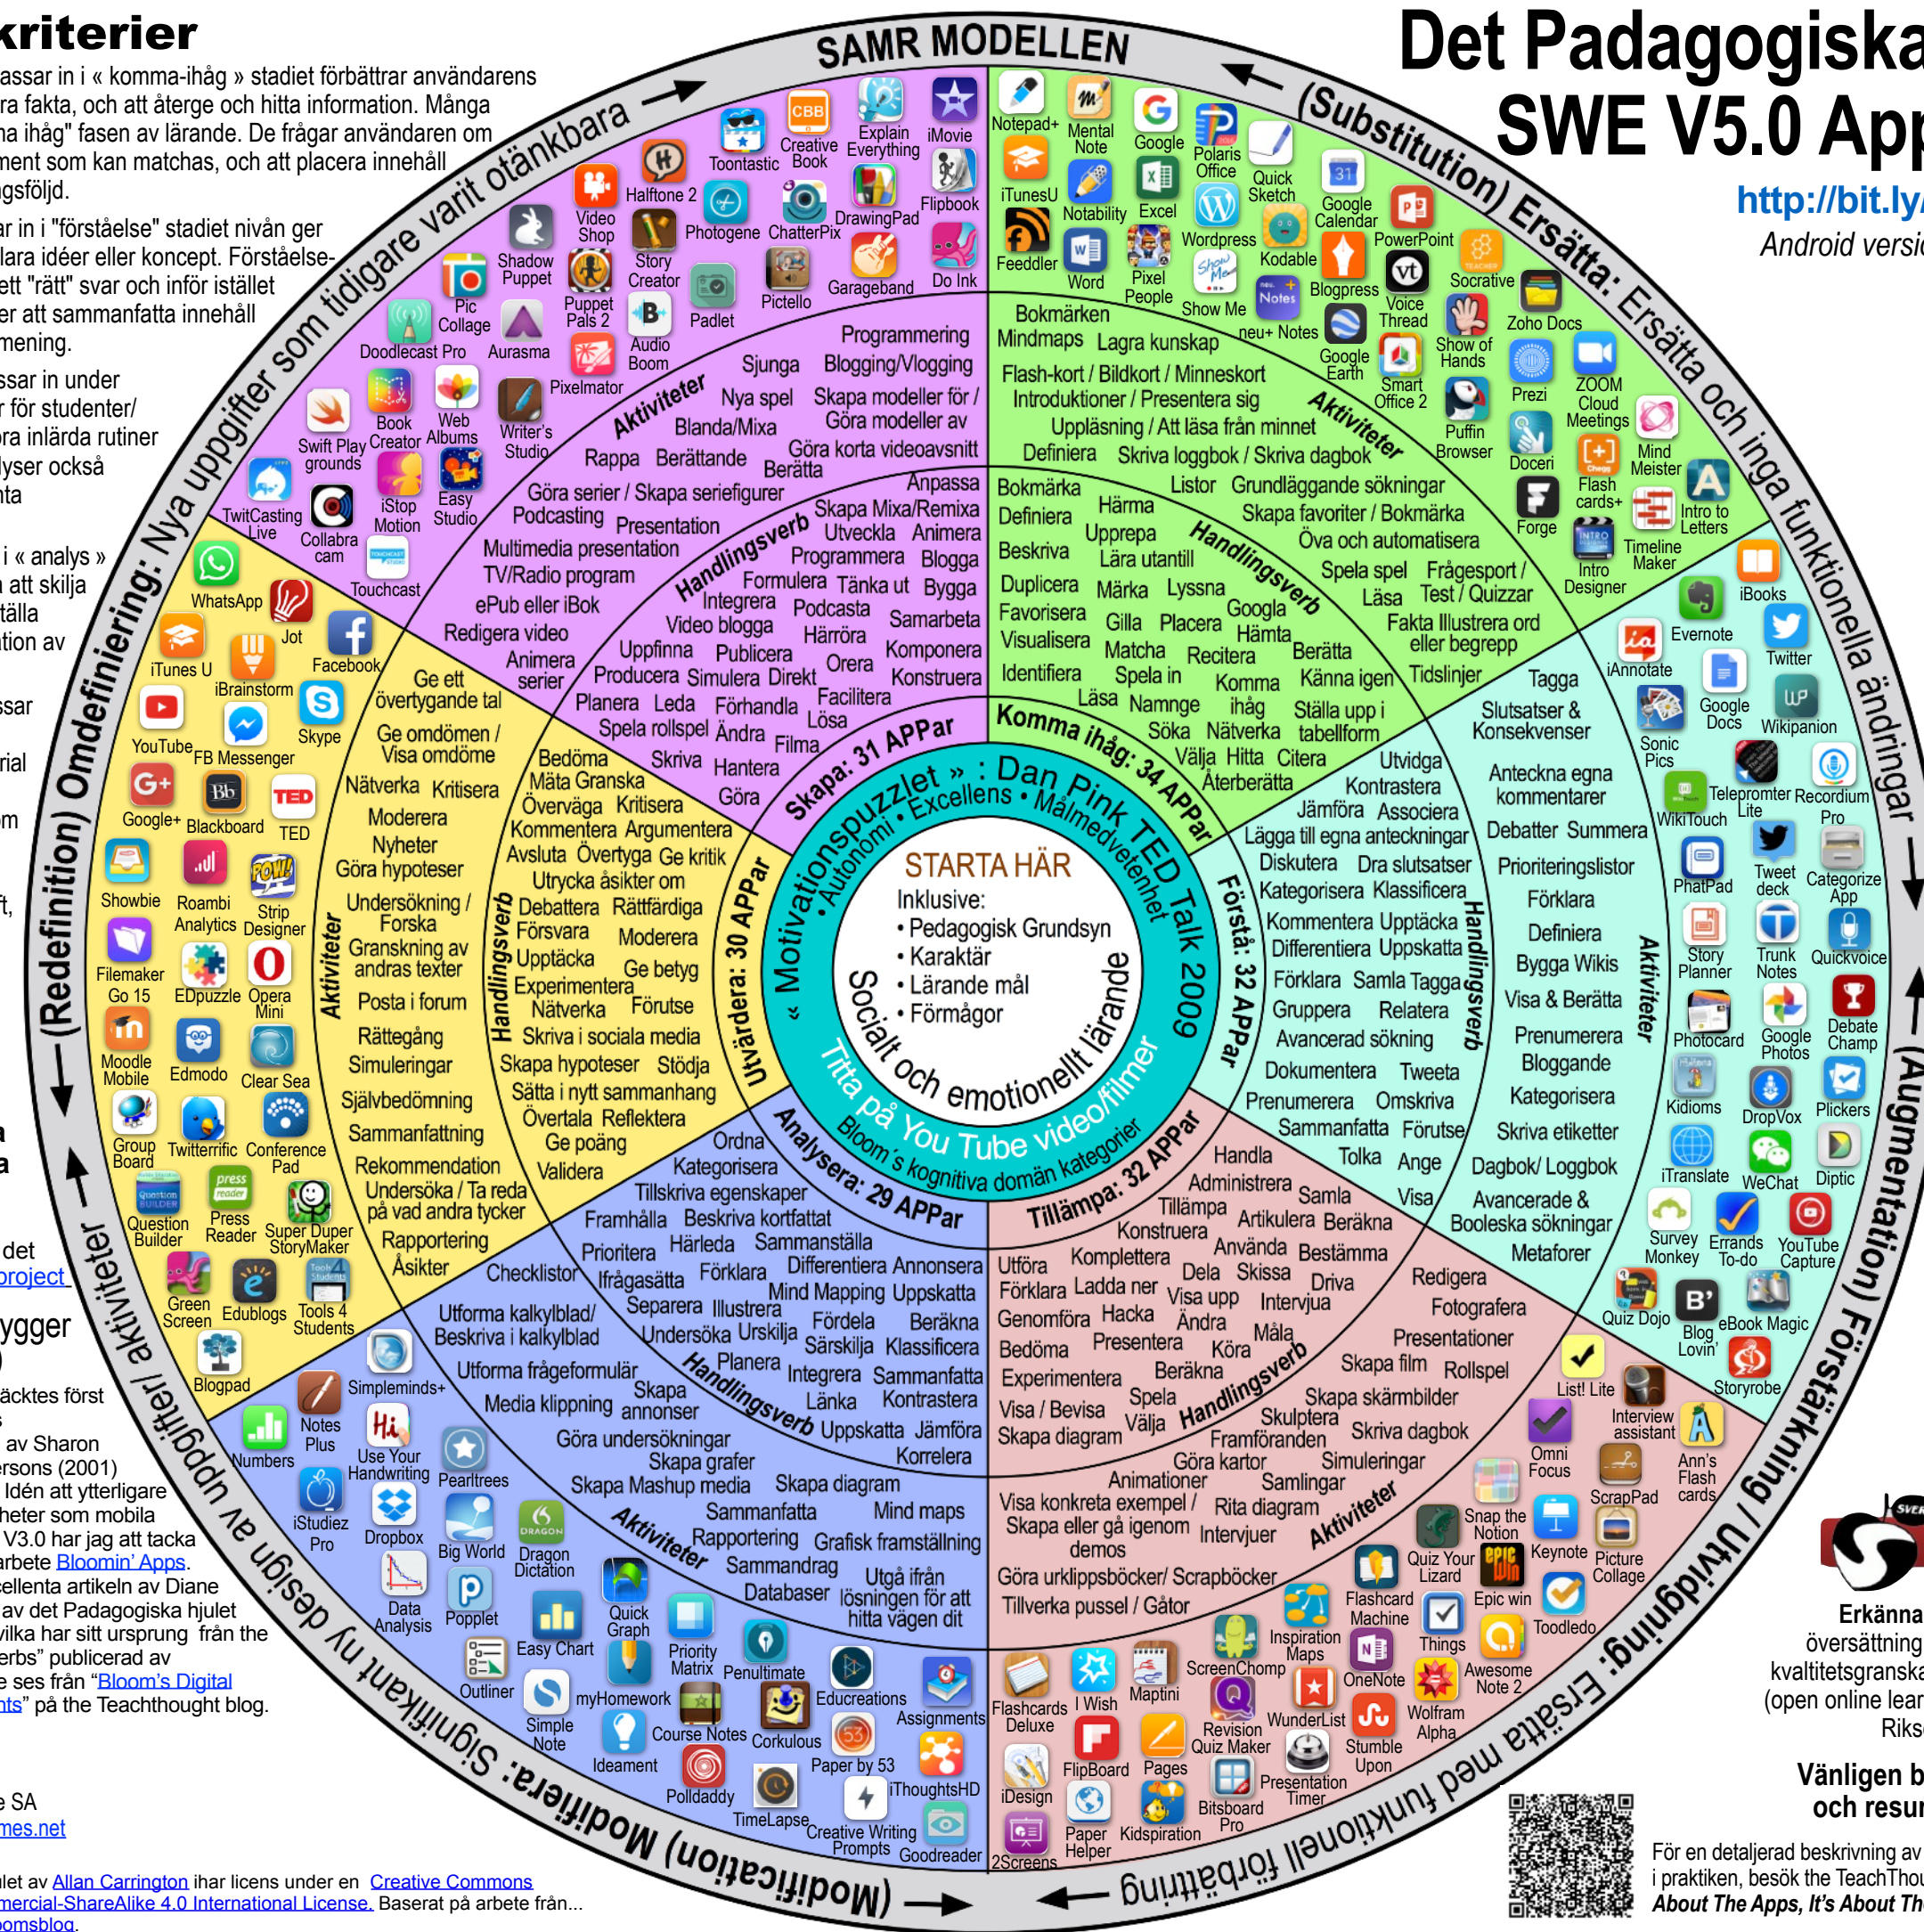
kriterier
assar in i « komma-ihåg » stadiet förbättrar användarens
ra fakta, och att återge och hitta information. Många
na ihåg" fasen av lärande. De frågar användaren om
ment som kan matchas, och att placera innehåll
gsföljd.
ar in i "förståelse" stadiet nivån ger
lara idéer eller koncept. Förståelse-
ett "rätt" svar och inför istället
er att sammanfatta innehåll
mening.
ssar in under
r för studenter/
ra inlärda rutiner
lyser också
nta
i « analys »
att skilja
tälla
tion av
ssar
rial
m
t,
det
project
ygger
äcktes först
av Sharon
rsons (2001)
Idén att ytterligare
heter som mobila
V3.0 har jag att tacka
arbete Bloomin' Apps.
ellenta artikeln av Diane
av det Padagogiska hjulet
vilka har sitt ursprung från the
erbs" publicerad av
e ses från "Bloom's Digital
nts" på the Teachthought blog.
e SA
mes.net
let av Allan Carrington ihar licens under en Creative Commons
mercial-ShareAlike 4.0 International License. Baserat på arbete från...
omsblog.

SAMR MODELLEN

Det Padagogiska
SWE V5.0 App
http://bit.ly/
Android versi

(Substitution) Ersätta: Ersätta och inga funktionella ändringar
(Augmentation) Förstärkning / Utvidgning: Ersätta med funktionell förbättring
(Modification) Modifiera: Signifikant ny design av uppgifter/ aktiviteter
(Redefinition) Omdefiniering: Nya uppgifter som tidigare varit otänkbara

Notepad+ Mental Note Google Polaris Office Quick Sketch iTunesU Notability Excel Google Calendar Feeddler Word Pixel People Wordpress Kodable PowerPoint Show Me Notes Blogpress Socrative Voice Thread Zoho Docs neu+ Notes Google Earth Smart Office 2 Show of Hands Prezi ZOOM Cloud Meetings Puffin Browser Doceri Flash cards+ Mind Meister Forge Intro Designer Timeline Maker Intro to Letters iBooks Evernote Twitter iAnnotate Google Docs Wikipanion Sonic Pics WikiTouch Teleprompter Lite Recordium Pro PhatPad Tweet deck Categorize App Story Planner Trunk Notes Quickvoice Photocard Google Photos Debate Champ Kidioms DropVox Plickers iTranslate WeChat Diptic Survey Monkey Errands To-do YouTube Capture Quiz Dojo Blog Lovin' eBook Magic Storyrobe List! Lite Interview assistant Omni Focus Ann's Flash cards ScrapPad Snap the Notion Keynote Picture Collage Quiz Your Lizard Epic win Toodledo Flashcard Machine Things Inspiration Maps OneNote Awesome Note 2 ScreenChomp Revision Quiz Maker WunderList Wolfram Alpha Stumble Upon Flashcards Deluxe I Wish Maptini FlipBoard Pages iDesign Paper Helper Kidspiration Bitsboard Pro Presentation Timer 2Screens Goodreader Creative Writing Prompts TimeLapse iThoughtsHD Paper by 53 Polldaddy Ideament Course Notes Corkulous Assignments Simple Note myHomework Educreations Outliner Easy Chart Priority Matrix Penultimate Data Analysis Popplet Quick Graph Big World Dragon Dictation iStudiez Pro Dropbox Pearltrees Numbers Notes Plus Use Your Handwriting Simpleminds+ Blogpad Green Screen Edublogs Tools 4 Students Question Builder Press Reader Super Duper StoryMaker Group Board Twitterrific Conference Pad Moodle Mobile Edmodo Clear Sea Filemaker Go 15 EDpuzzle Opera Mini Showbie Roambi Analytics Strip Designer Google+ Blackboard TED YouTube FB Messenger Skype iTunes U iBrainstorm Facebook WhatsApp Jot TwitCasting Live Collabra cam Touchcast iStop Motion Easy Studio Swift Play grounds Book Creator Web Albums Writer's Studio Doodlecast Pro Aurasma Pixelmator Pic Collage Puppet Pals 2 Audio Boom Padlet Shadow Puppet Story Creator Pictello Garageband Video Shop Halftone 2 Photogene ChatterPix DrawingPad Do Ink Toontastic Creative Book Explain Everything iMovie Flipbook

Aktiviteter: Programmering Sjunga Blogging/Vlogging Nya spel Skapa modeller för / Göra modeller av Blanda/Mixa Rappa Berättande Göra korta videoavsnitt Berätta Göra serier / Skapa seriefigurer Podcasting Presentation Multimedia presentation TV/Radio program ePub eller iBok Redigera video
Handlingsverb: Anpassa Skapa Mixa/Remixa Utveckla Animera Programmera Blogga Formulera Tänka ut Bygga Integrera Podcasta Samarbeta Video blogga Härröra Uppfinna Publicera Komponera Orera Producera Simulera Direkt Konstruera Animera serier Planera Leda Förhandla Facilitera Spela rollspel Ändra Lösa Skriva Hantera Filma Göra
Skapa: 31 APPar

Bokmärken Mindmaps Lagra kunskap Flash-kort / Bildkort / Minneskort Introduktioner / Presentera sig Uppläsning / Att läsa från minnet Definiera Skriva loggbok / Skriva dagbok Aktiviteter
Bokmärka Härma Listor Grundläggande sökningar Definiera Upprepa Skapa favoriter / Bokmärka Beskriva Lära utantill Öva och automatisera Duplicera Märka Lyssna Spela spel Frågesport / Test / Quizzar Favorisera Gilla Placera Google Läsa Visualisera Matcha Hämta Fakta Illustrera ord eller begrepp Identifiera Recitera Berätta Spela in Komma ihåg Känna igen Tidslinjer Läsa Namnge Ställa upp i tabellform Söka Nätverka Välja Hitta Citera Återberätta Handlingsverb
Komma ihåg: 34 APPar

Tagga Slutsatser & Konsekvenser Anteckna egna kommentarer Debatter Summera Prioriteringslistor Förklara Definiera Bygga Wikis Visa & Berätta Prenumerera Bloggande Kategorisera Skriva etiketter Dagbok/ Loggbok Avancerade & Booleska sökningar Metaforer Aktiviteter
Utvidga Kontrastera Jämföra Associera Lägga till egna anteckningar Diskutera Dra slutsatser Kategorisera Klassificera Kommentera Upptäcka Differentiera Uppskatta Förklara Samla Tagga Gruppera Relatera Avancerad sökning Dokumentera Tweeta Prenumerera Omskriva Sammanfatta Förutse Tolka Ange Visa Handlingsverb
Förstå: 32 APPar

Handla Administrera Samla Tillämpa Artikulera Beräkna Konstruera Använda Bestämma Utföra Komplettera Dela Skissa Driva Förklara Ladda ner Visa upp Intervjua Genomföra Hacka Ändra Måla Bedöma Presentera Köra Experimentera Beräkna Visa / Bevisa Spela Välja Handlingsverb Skapa diagram
Redigera Fotografera Presentationer Skapa film Rollspel Skapa skärmbilder Skulptera Framföranden Skriva dagbok Göra kartor Simuleringar Animationer Samlingar Visa konkreta exempel / Skapa eller gå igenom demos Rita diagram Intervjuer Göra urklippsböcker/ Scrapböcker Tillverka pussel / Gåtor Aktiviteter
Tillämpa: 32 APPar

Ordna Kategorisera Tillskriva egenskaper Framhålla Beskriva kortfattat Prioritera Härleda Sammanställa Ifrågasätta Förklara Differentiera Annonsera Separera Illustrera Mind Mapping Uppskatta Undersöka Urskilja Fördela Beräkna Planera Särskilja Klassificera Integrera Sammanfatta Skapa annonser Länka Kontrastera Handlingsverb Uppskatta Jämföra Korrelera
Checklistor Utforma kalkylblad/ Beskriva i kalkylblad Utforma frågeformulär Media klippning Göra undersökningar Skapa grafer Skapa Mashup media Skapa diagram Sammanfatta Mind maps Rapportering Grafisk framställning Sammandrag Utgå ifrån lösningen för att hitta vägen dit Databaser Aktiviteter
Analysera: 29 APPar

Ge ett övertygande tal Ge omdömen / Visa omdöme Nätverka Kritisera Moderera Nyheter Göra hypoteser Undersökning / Forska Granskning av andras texter Posta i forum Rättegång Simuleringar Självbedömning Sammanfattning Rekommendation Undersöka / Ta reda på vad andra tycker Rapportering Åsikter Aktiviteter
Bedöma Mäta Granska Överväga Kritisera Kommentera Argumentera Avsluta Övertyga Ge kritik Utrycka åsikter om Debattera Rättfärdiga Försvara Moderera Upptäcka Ge betyg Experimentera Förutse Nätverka Skriva i sociala media Skapa hypoteser Stödja Sätta i nytt sammanhang Övertala Reflektera Ge poäng Validera Handlingsverb
Utvärdera: 30 APPar

« Motivationspuzzlet » : Dan Pink TED Talk 2009
• Autonomi • Excellens • Målmedvetenhet
STARTA HÄR
Inklusive:
• Pedagogisk Grundsyn
• Karaktär
• Lärande mål
• Förmågor
Socialt och emotionellt lärande
Titta på You Tube video/filmer
Bloom's kognitiva domän kategorier

Erkänna
översättning
kvaltitetsgranska
(open online lear
Riks
Vänligen b
och resur
För en detaljerad beskrivning av
i praktiken, besök the TeachThou
About The Apps, It's About Th